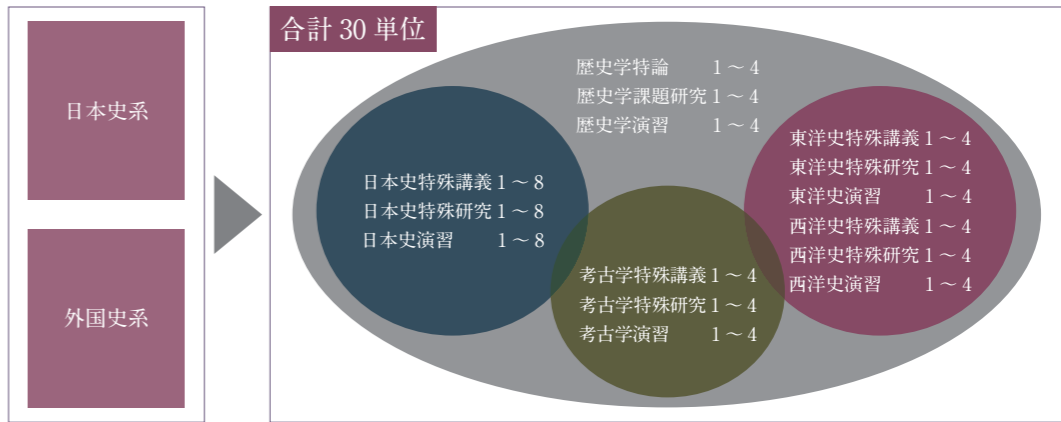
日本史系

外国史系

合計 30 単位

歴史学特論 1 ～ 4
歴史学課題研究 1 ～ 4
歴史学演習 1 ～ 4

日本史特殊講義 1 ～ 8
日本史特殊研究 1 ～ 8
日本史演習 1 ～ 8

考古学特殊講義 1 ～ 4
考古学特殊研究 1 ～ 4
考古学演習 1 ～ 4

東洋史特殊講義 1 ～ 4
東洋史特殊研究 1 ～ 4
東洋史演習 1 ～ 4
西洋史特殊講義 1 ～ 4
西洋史特殊研究 1 ～ 4
西洋史演習 1 ～ 4